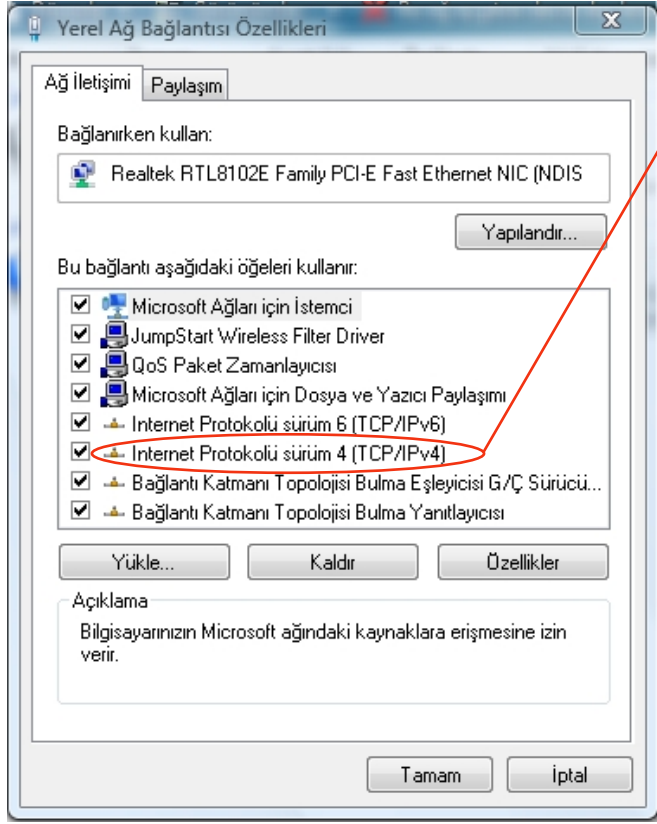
Yerel Ağ Bağlantısı Özellikleri

Ağ İletişimi | Paylaşım

Bağlanırken kullan:

Realtek RTL8102E Family PCI-E Fast Ethernet NIC (NDIS

Yapılandır...

Bu bağlantı aşağıdaki öğeleri kullanır:

Microsoft Ağları için İstemci
JumpStart Wireless Filter Driver
QoS Paket Zamanlayıcısı
Microsoft Ağları için Dosya ve Yazıcı Paylaşımı
Internet Protokolü sürüm 6 (TCP/IPv6)
Internet Protokolü sürüm 4 (TCP/IPv4)
Bağlantı Katmanı Topolojisi Bulma Eşleyicisi G/Ç Sürücü...
Bağlantı Katmanı Topolojisi Bulma Yanıtlayıcısı

Yükle... | Kaldır | Özellikler

Açıklama
Bilgisayarınızın Microsoft ağındaki kaynaklara erişmesine izin verir.

Tamam | İptal